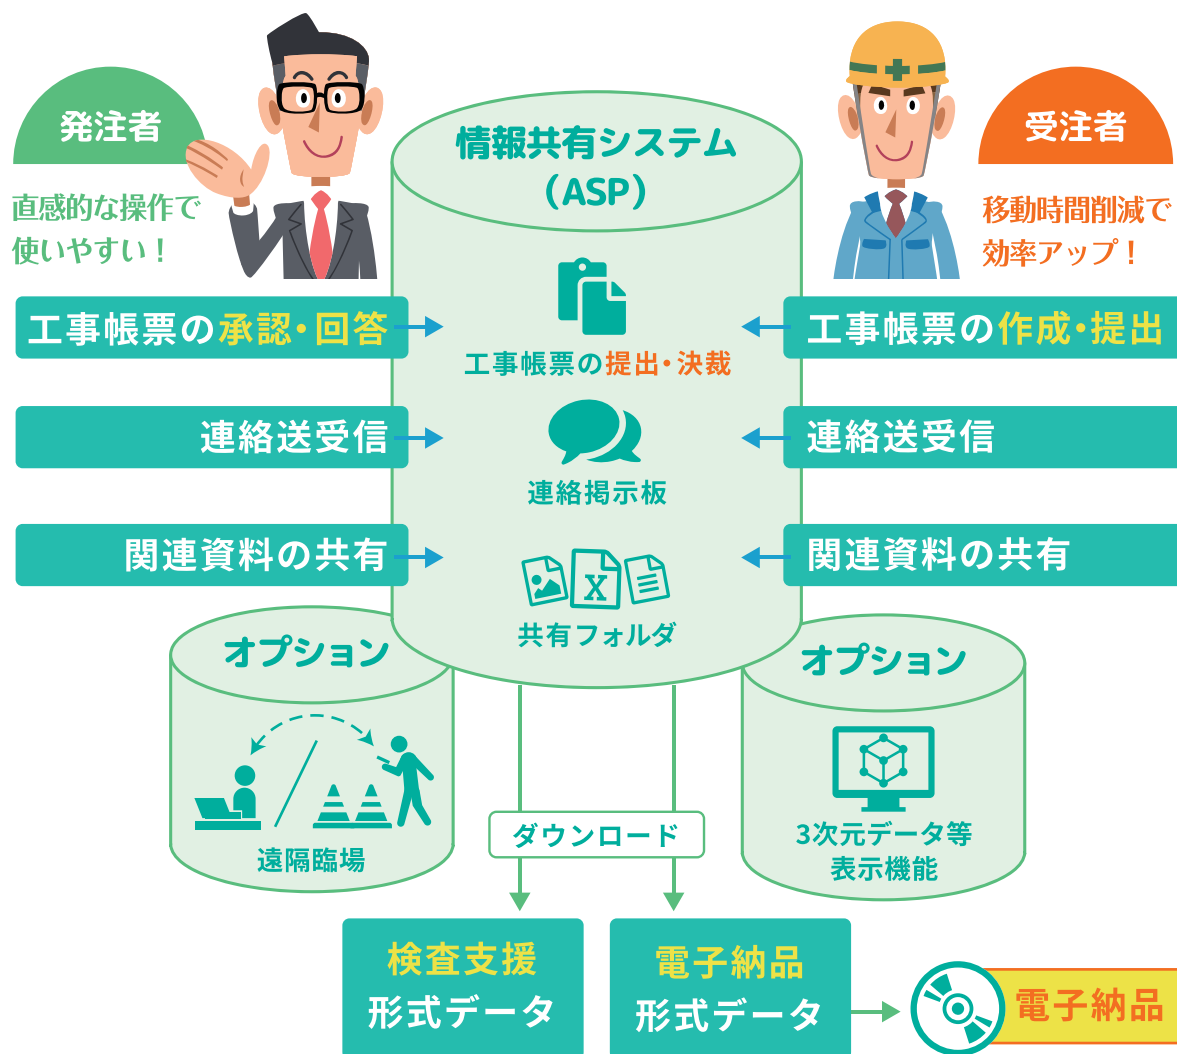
発注者

直感的な操作で使いやすい！

情報共有システム（ASP）

受注者

移動時間削減で効率アップ！

工事帳票の承認・回答

工事帳票の提出・決裁

工事帳票の作成・提出

連絡送受信

連絡掲示板

連絡送受信

関連資料の共有

共有フォルダ

関連資料の共有

オプション

遠隔臨場

オプション

3次元データ等表示機能

ダウンロード

検査支援形式データ

電子納品形式データ

電子納品